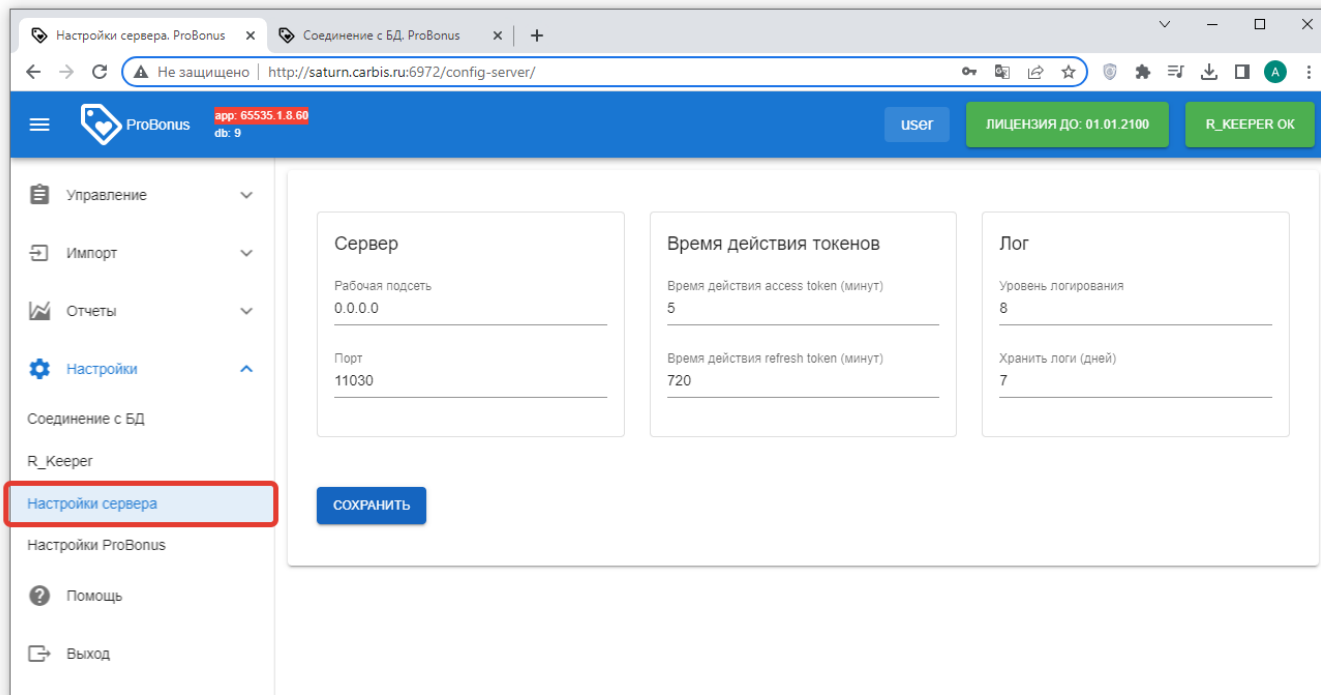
Настройки сервера. ProBonus ×
Соединение с БД. ProBonus ×
+

Не защищено | http://saturn.carbis.ru:6972/config-server/

ProBonus
app: 65535.1.8.60
db: 9

user
ЛИЦЕНЗИЯ ДО: 01.01.2100
R_KEEPER OK

Управление
Импорт
Отчеты
Настройки
Соединение с БД
R_Keeper
Настройки сервера
Настройки ProBonus
Помощь
Выход

Сервер
Рабочая подсеть
0.0.0.0
Порт
11030

Время действия токенов
Время действия access token (минут)
5
Время действия refresh token (минут)
720

Лог
Уровень логирования
8
Хранить логи (дней)
7

СОХРАНИТЬ